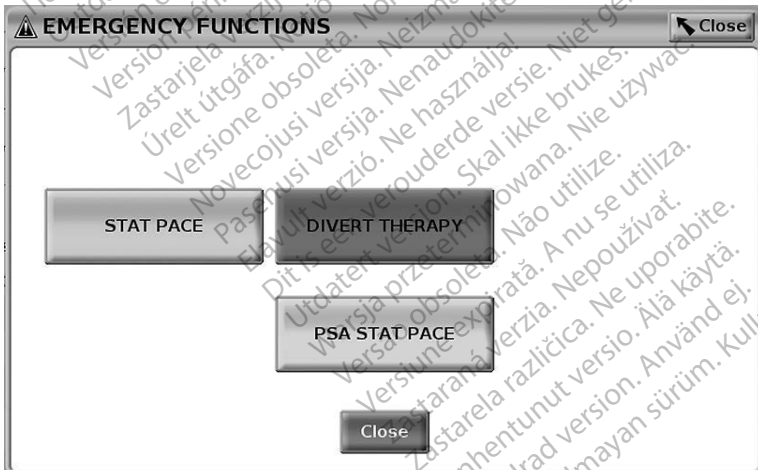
EMERGENCY FUNCTIONS
Close

STAT PACE
DIVERT THERAPY
PSA STAT PACE
Close

Version périmée. Ne pas utiliser.
Zastarjela verzija. Nemojte upotrebljavati.
Úrelt útgáfa. Notið ekki.
Versione obsoleta. Non utilizzare.
Novecojusi versija. Neizmantot.
Pasenusi versija. Nenaudokite.
Elavult verzió. Ne használja!
Dit is een verouderde versie. Niet gebruiken.
Utdatert versjon. Skal ikke brukes.
Wersja przeterminowana. Nie używać.
Versão obsoleta. Não utilize.
Versiune expirată. A nu se utiliza.
Zastaraná verzia. Nepoužívať.
Zastarela različica. Ne uporabite.
Vanhentunut versio. Älä käytä.
Föråldrad version. Använd ej.
Güncel olmayan sürüm. Kullanmayın.